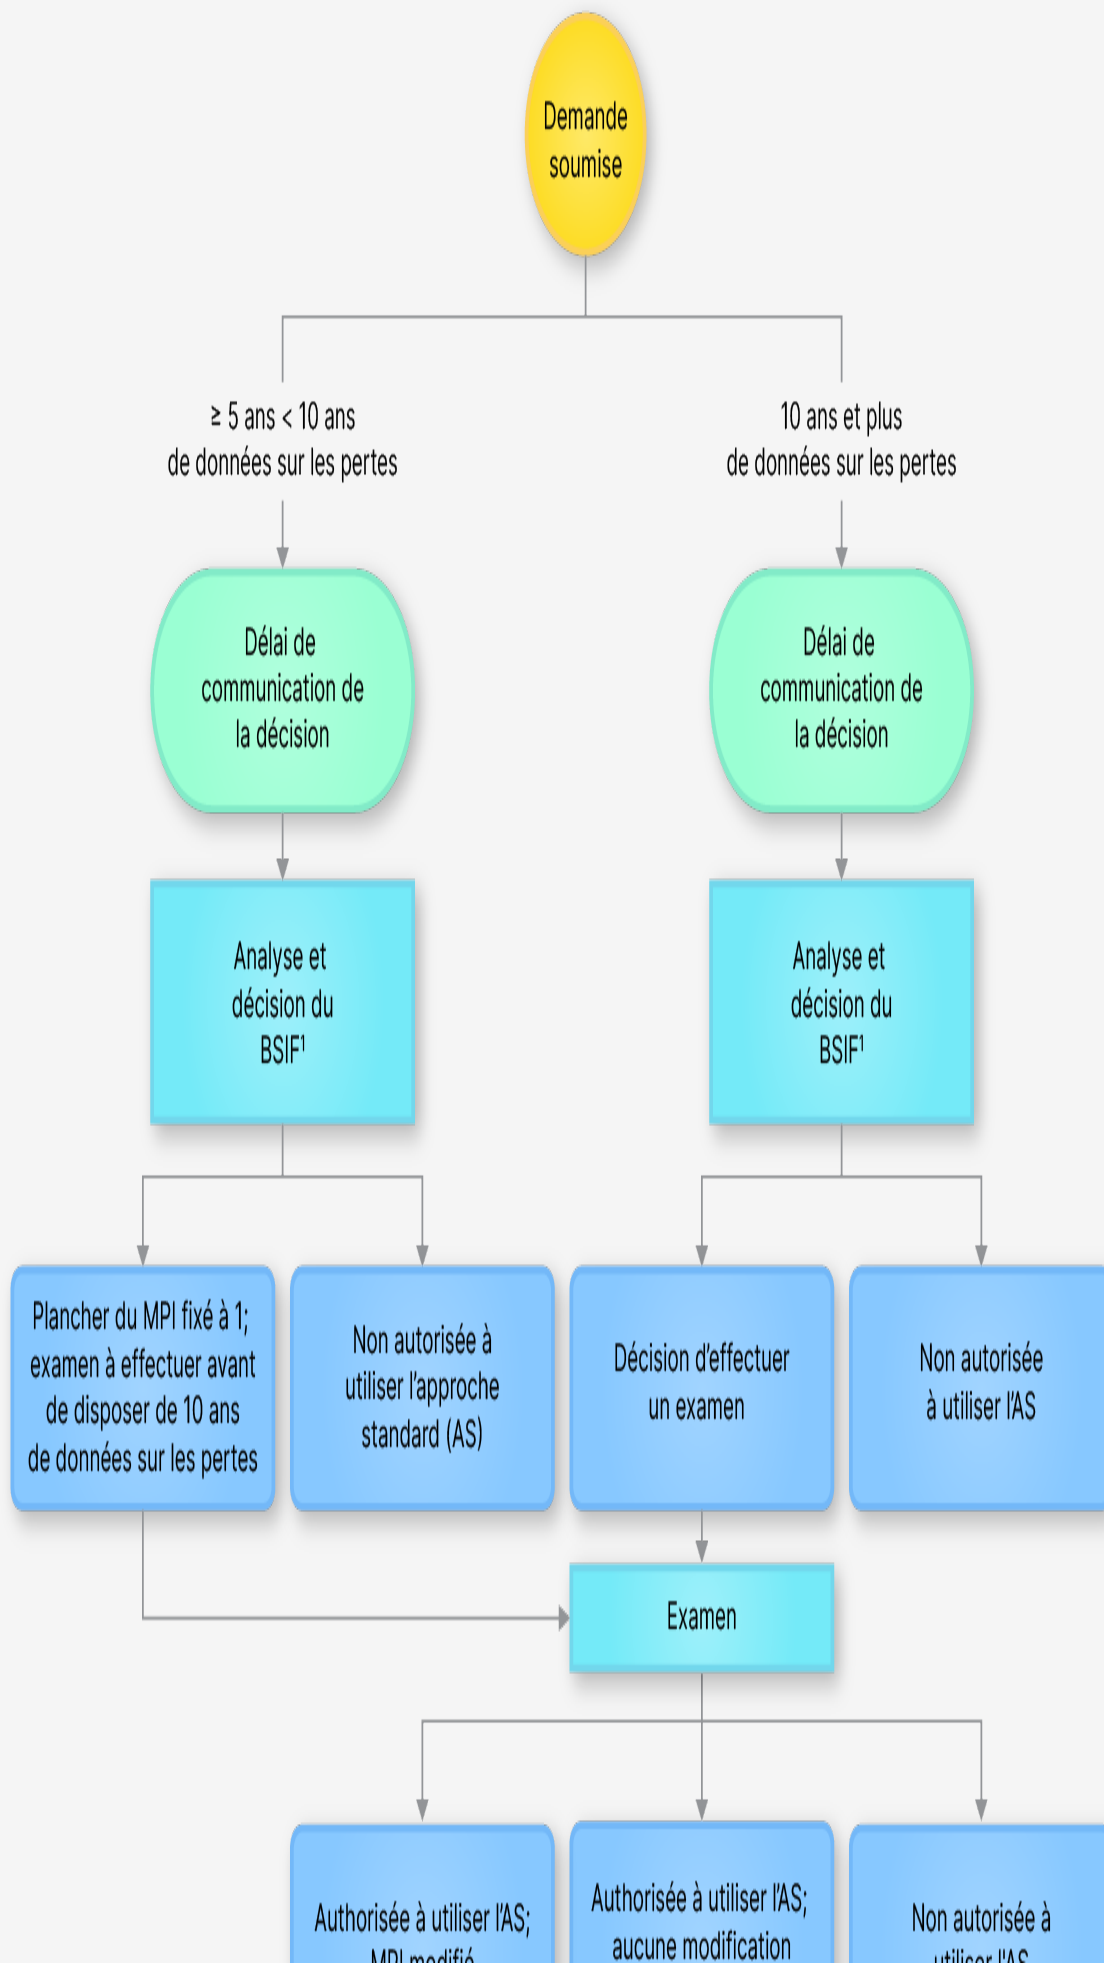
Demande soumise

≥ 5 ans < 10 ans de données sur les pertes

10 ans et plus de données sur les pertes

Délai de communication de la décision

Délai de communication de la décision

Analyse et décision du BSIF$^1$

Analyse et décision du BSIF$^1$

Plancher du MPI fixé à 1; examen à effectuer avant de disposer de 10 ans de données sur les pertes

Non autorisée à utiliser l'approche standard (AS)

Décision d'effectuer un examen

Non autorisée à utiliser l'AS

Examen

Authorisée à utiliser l'AS; MPI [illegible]

Authorisée à utiliser l'AS; aucune modification

Non autorisée à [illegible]